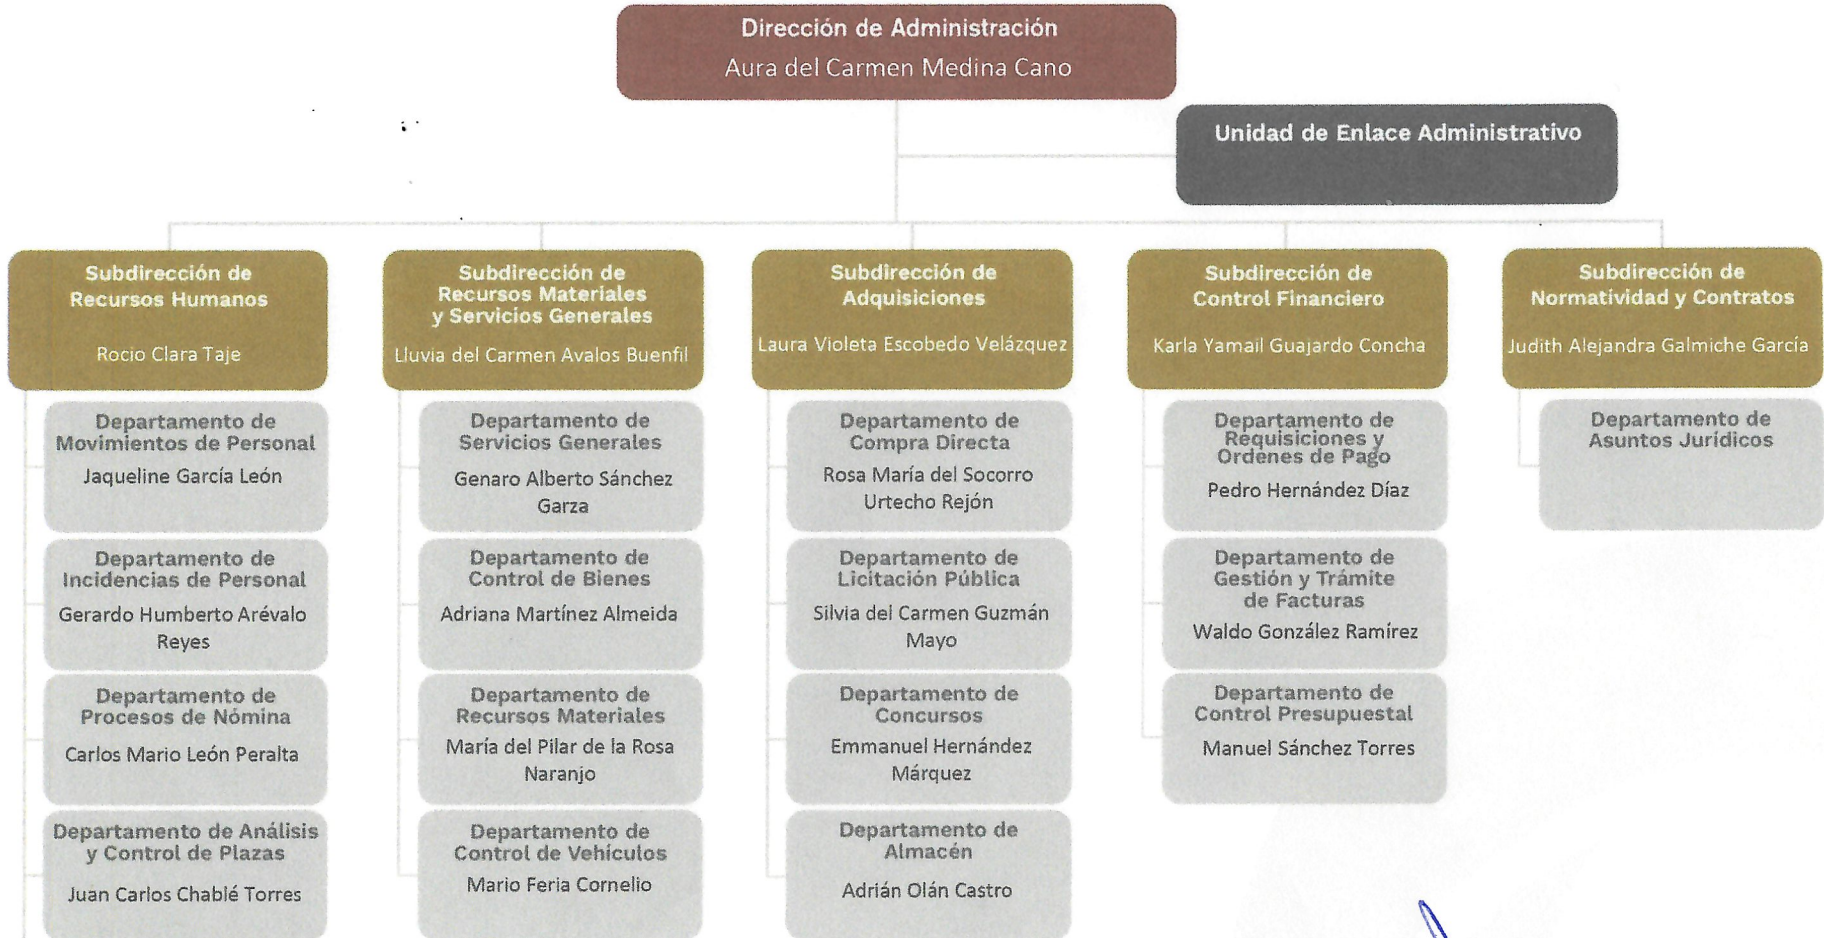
Dirección de Administración
Aura del Carmen Medina Cano

Unidad de Enlace Administrativo

Subdirección de Recursos Humanos
Rocio Clara Taje

Departamento de Movimientos de Personal
Jaqueline García León

Departamento de Incidencias de Personal
Gerardo Humberto Arévalo Reyes

Departamento de Procesos de Nómina
Carlos Mario León Peralta

Departamento de Análisis y Control de Plazas
Juan Carlos Chablé Torres

Subdirección de Recursos Materiales y Servicios Generales
Lluvia del Carmen Avalos Buenfil

Departamento de Servicios Generales
Genaro Alberto Sánchez Garza

Departamento de Control de Bienes
Adriana Martínez Almeida

Departamento de Recursos Materiales
María del Pilar de la Rosa Naranjo

Departamento de Control de Vehículos
Mario Feria Cornelio

Subdirección de Adquisiciones
Laura Violeta Escobedo Velázquez

Departamento de Compra Directa
Rosa María del Socorro Urtecho Rejón

Departamento de Licitación Pública
Silvia del Carmen Guzmán Mayo

Departamento de Concursos
Emmanuel Hernández Márquez

Departamento de Almacén
Adrián Olán Castro

Subdirección de Control Financiero
Karla Yamail Guajardo Concha

Departamento de Requisiciones y Ordenes de Pago
Pedro Hernández Díaz

Departamento de Gestión y Trámite de Facturas
Waldo González Ramírez

Departamento de Control Presupuestal
Manuel Sánchez Torres

Subdirección de Normatividad y Contratos
Judith Alejandra Galmiche García

Departamento de Asuntos Jurídicos